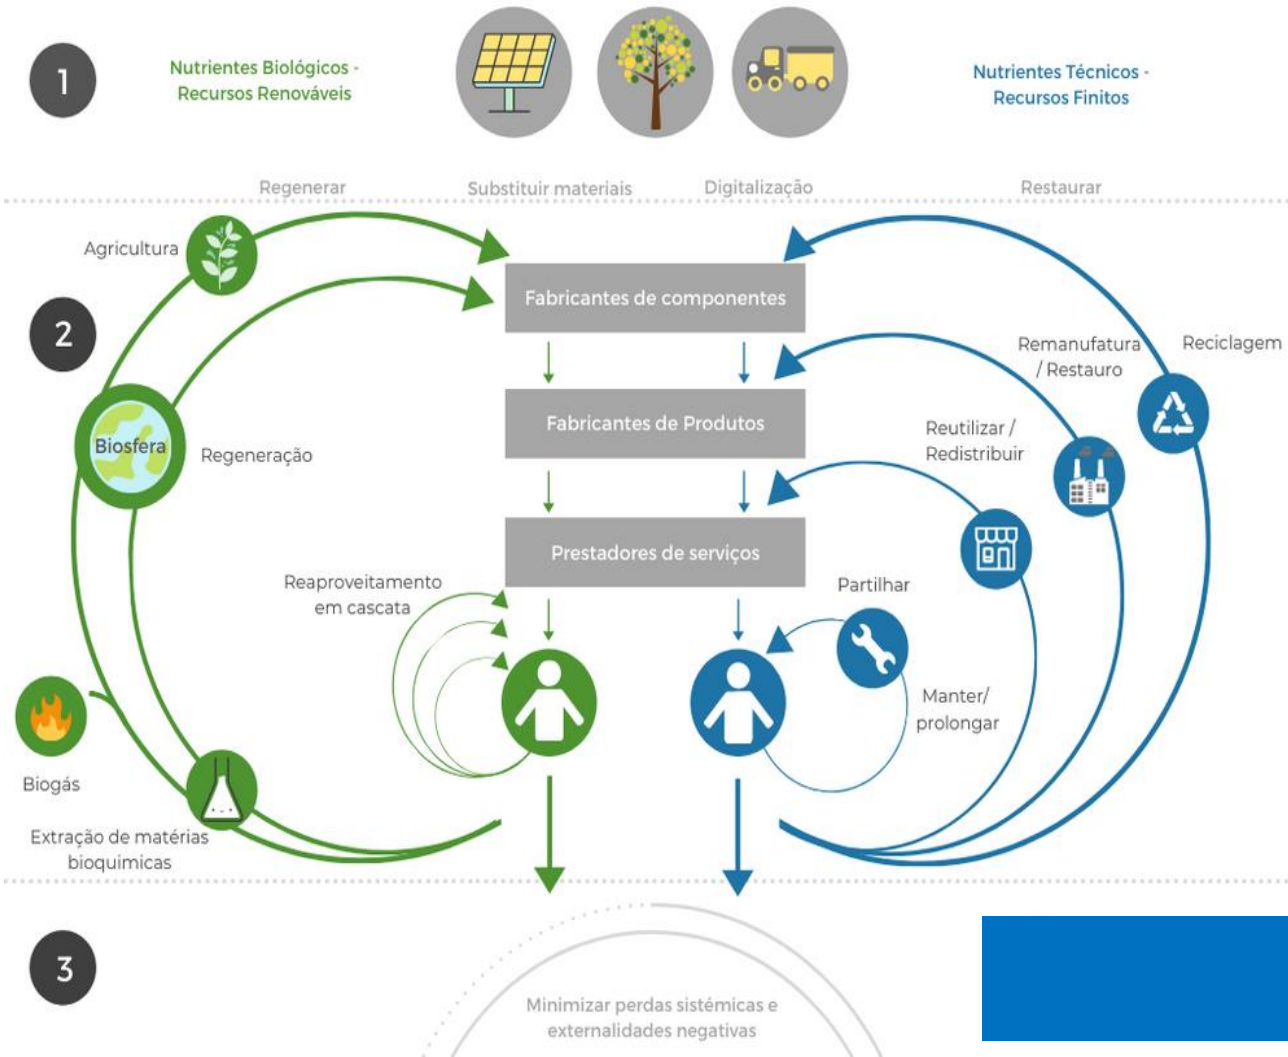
1

Nutrientes Biológicos - Recursos Renováveis

Nutrientes Técnicos - Recursos Finitos

Regenerar

Substituir materiais

Digitalização

Restaurar

Agricultura

2

Fabricantes de componentes

Remanufatura / Restauro

Reciclagem

Biosfera

Regeneração

Fabricantes de Produtos

Reutilizar / Redistribuir

Prestadores de serviços

Reaproveitamento em cascata

Partilhar

Manter/ prolongar

Biogás

Extração de matérias bioquimicas

3

Minimizar perdas sistémicas e externalidades negativas